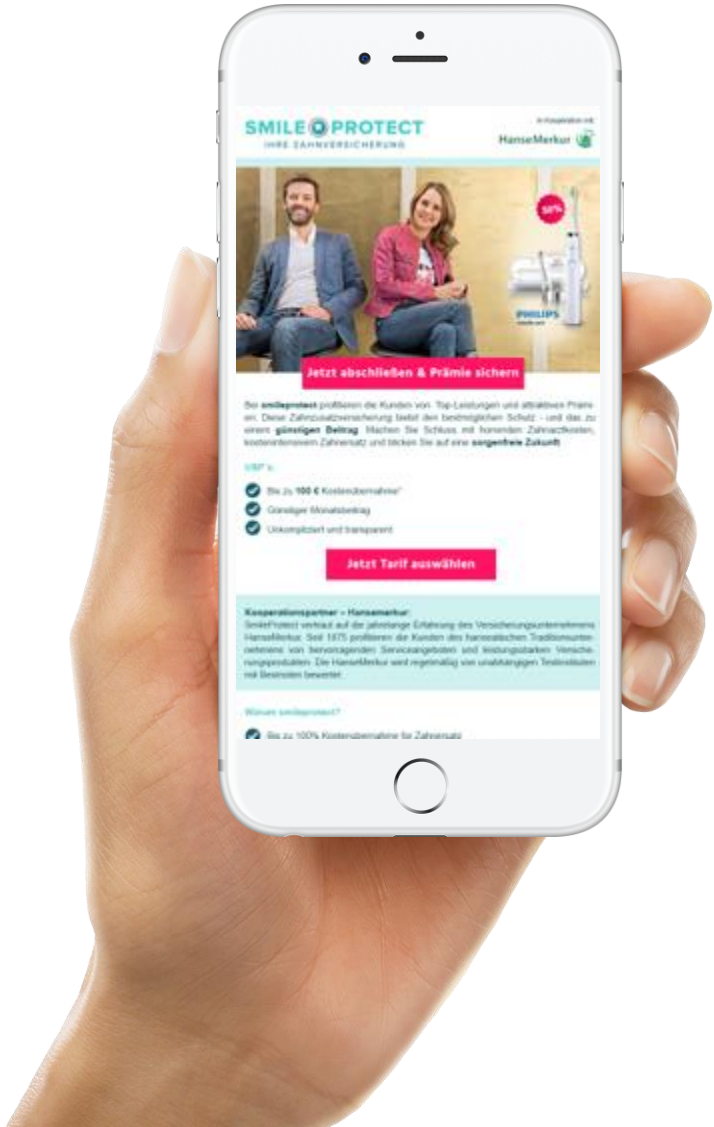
SMILE PROTECT
IHRE ZAHNVERSICHERUNG

In Kooperation mit
HanseMerkur

50%

PHILIPS

Jetzt abschließen & Prämie sichern

Bei smileprotect profitieren die Kunden von Top-Leistungen und attraktiven Prämien. Diese Zahnzusatzversicherung bietet den bestmöglichen Schutz - und das zu einem günstigen Beitrag. Machen Sie Schluss mit horrenden Zahnarztkosten, kostenintensivem Zahnersatz und blicken Sie auf eine sorgenfreie Zukunft.

USP's:

Bis zu 100 € Kostenübernahme*

Günstiger Monatsbeitrag

Unkompliziert und transparent

Jetzt Tarif auswählen

Kooperationspartner – Hansemerkur:
SmileProtect vertraut auf die jahrelange Erfahrung des Versicherungsunternehmens HanseMerkur. Seit 1875 profitieren die Kunden des hanseatischen Traditionsunternehmens von hervorragenden Serviceangeboten und leistungsstarken Versicherungsprodukten. Die HanseMerkur wird regelmäßig von unabhängigen Testinstituten mit Bestnoten bewertet.

Warum smileprotect?

Bis zu 100% Kostenübernahme für Zahnersatz